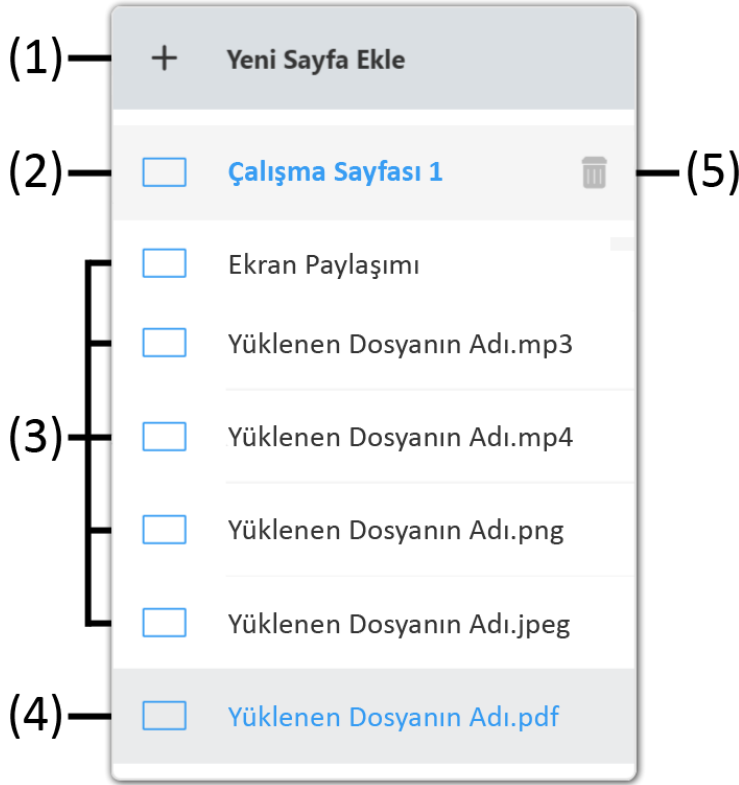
(1) + Yeni Sayfa Ekle

(2) Çalışma Sayfası 1 (5)

(3)

Ekran Paylaşımı

Yüklenen Dosyanın Adı.mp3

Yüklenen Dosyanın Adı.mp4

Yüklenen Dosyanın Adı.png

Yüklenen Dosyanın Adı.jpeg

(4) Yüklenen Dosyanın Adı.pdf